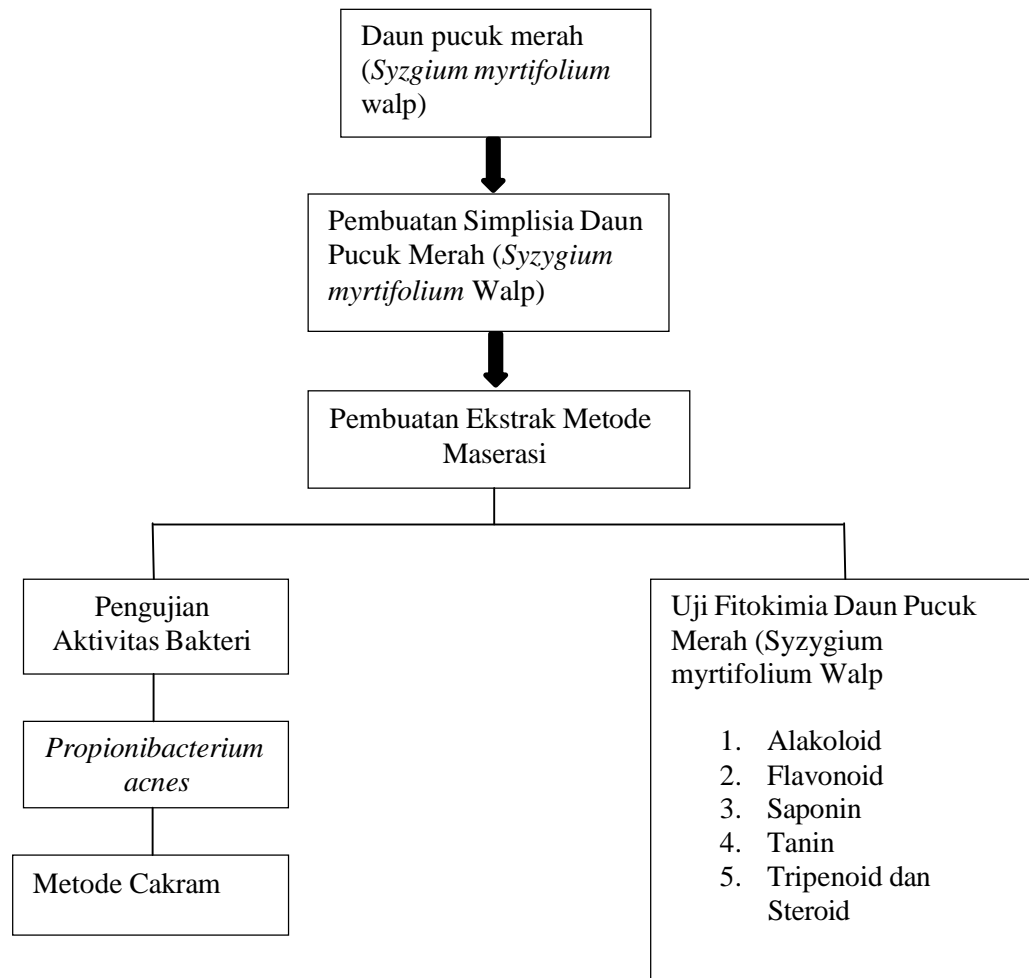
Daun pucuk merah (*Syzgium myrtifolium* walp)

Pembuatan Simplisia Daun Pucuk Merah (*Syzygium myrtifolium* Walp)

Pembuatan Ekstrak Metode Maserasi

Pengujian Aktivitas Bakteri

*Propionibacterium acnes*

Metode Cakram

Uji Fitokimia Daun Pucuk Merah (Syzygium myrtifolium Walp

1. Alakoloid
2. Flavonoid
3. Saponin
4. Tanin
5. Tripenoid dan Steroid